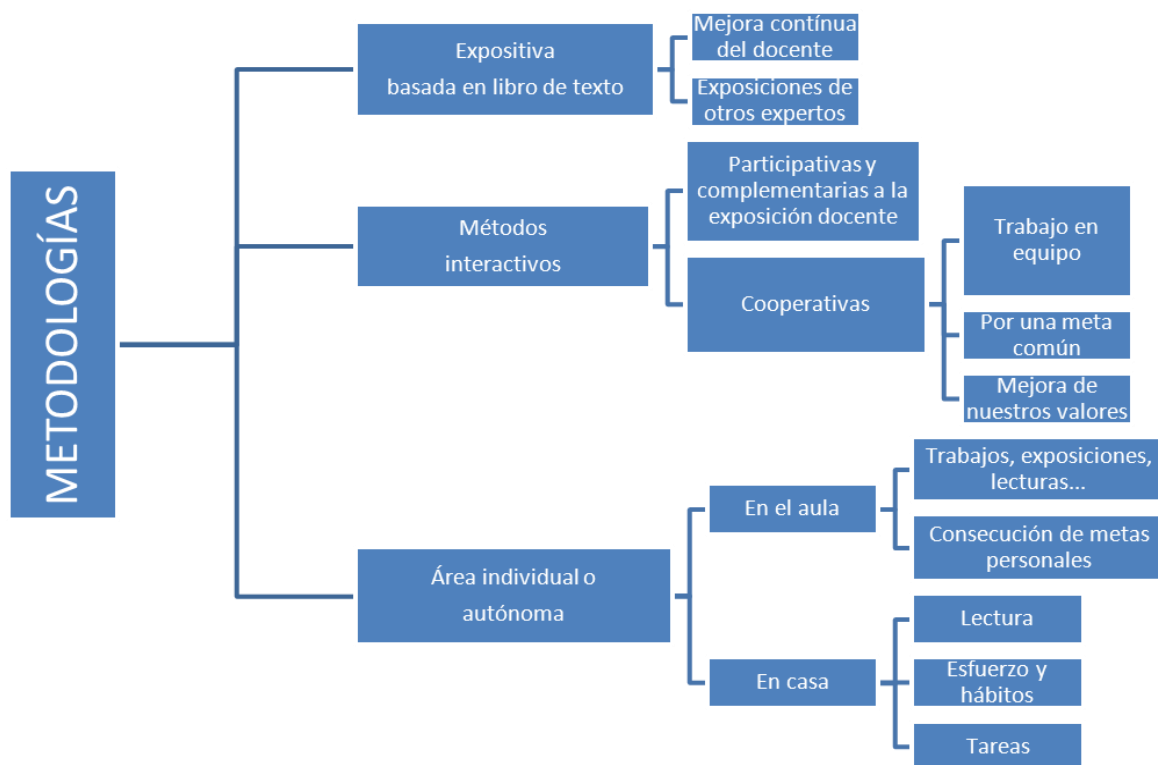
METODOLOGÍAS

Expositiva basada en libro de texto

Mejora contínua del docente

Exposiciones de otros expertos

Métodos interactivos

Participativas y complementarias a la exposición docente

Cooperativas

Trabajo en equipo

Por una meta común

Mejora de nuestros valores

Área individual o autónoma

En el aula

Trabajos, exposiciones, lecturas...

Consecución de metas personales

En casa

Lectura

Esfuerzo y hábitos

Tareas